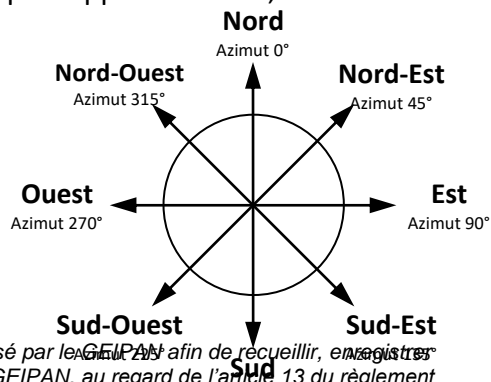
Nord
Azimut 0°

Nord-Ouest
Azimut 315°

Nord-Est
Azimut 45°

Ouest
Azimut 270°

Est
Azimut 90°

Sud-Ouest
Azimut 225°

Sud

Sud-Est
Azimut 135°

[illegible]sé par le GEIPAN afin de recueillir, enregistrer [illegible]
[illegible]GEIPAN, au regard de l'article 13 du règlement